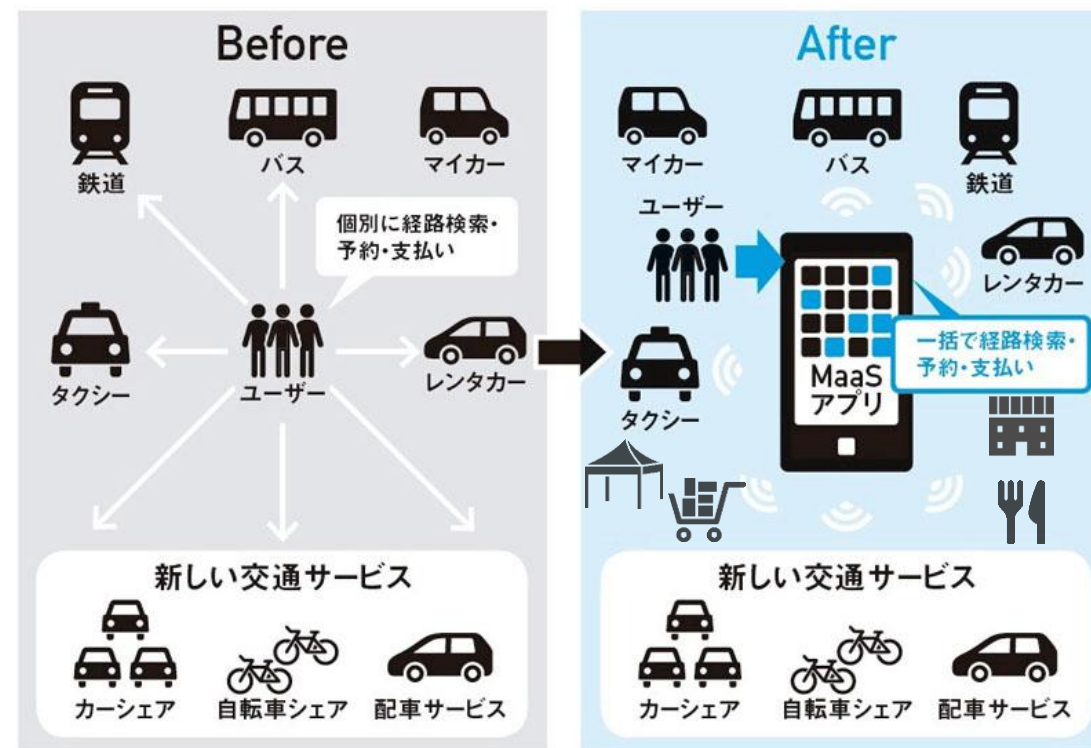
Before

鉄道

バス

マイカー

個別に経路検索・予約・支払い

タクシー

ユーザー

レンタカー

新しい交通サービス

カーシェア

自転車シェア

配車サービス

After

マイカー

バス

鉄道

ユーザー

レンタカー

一括で経路検索・予約・支払い

MaaS アプリ

タクシー

新しい交通サービス

カーシェア

自転車シェア

配車サービス